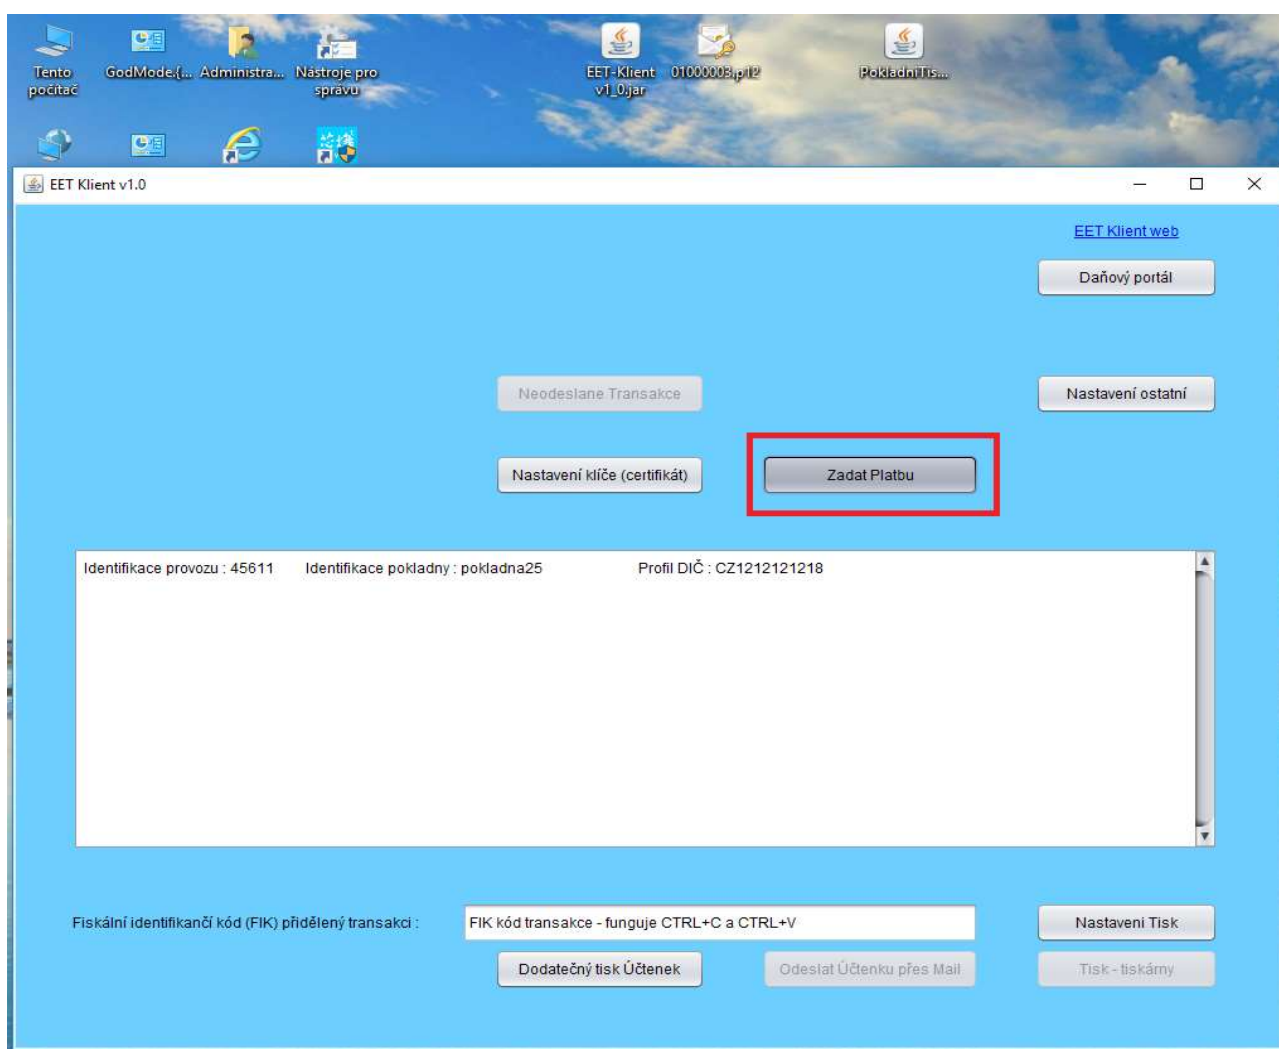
Tento počítač
GodMode.{...
Administra...
Nástroje pro správu
EET-Klient v1_0.jar
01000003.p12
PokladniTis...

EET Klient v1.0

EET Klient web
Daňový portál

Neodeslane Transakce
Nastavení ostatní

Nastavení klíče (certifikát)
Zadat Platbu

Identifikace provozu : 45611    Identifikace pokladny : pokladna25    Profil DIČ : CZ1212121218

Fiskální identifikančí kód (FIK) přidělený transakci :
FIK kód transakce - funguje CTRL+C a CTRL+V
Nastaveni Tisk
Dodatečný tisk Účtenek
Odeslat Účtenku přes Mail
Tisk - tiskárny